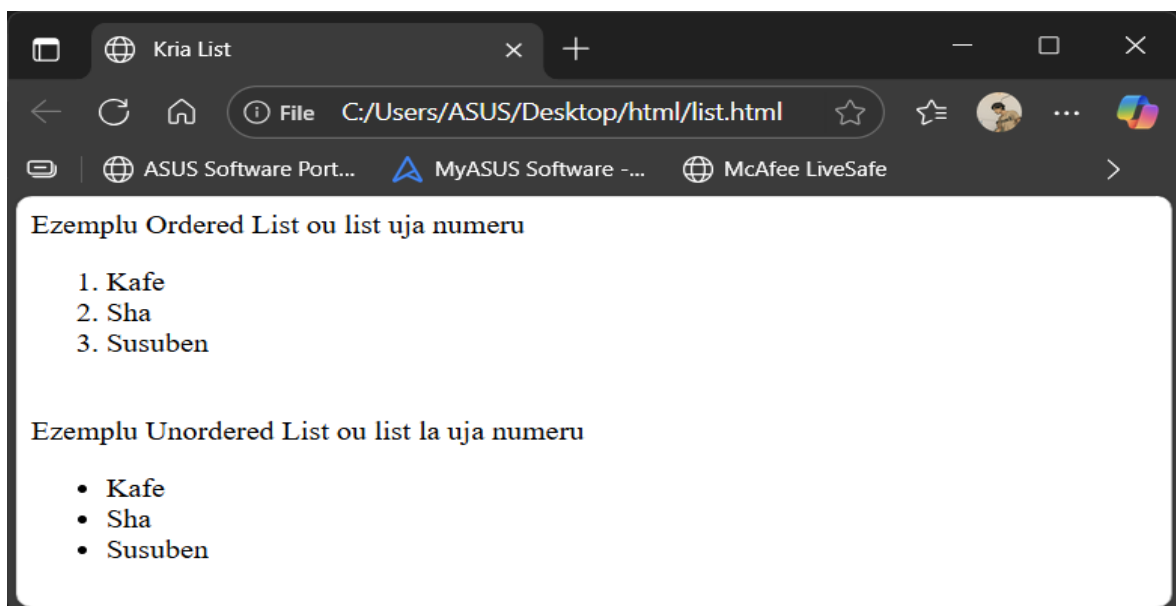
Kria List

File C:/Users/ASUS/Desktop/html/list.html

ASUS Software Port... MyASUS Software -... McAfee LiveSafe

Ezemplu Ordered List ou list uja numeru

1. Kafe
2. Sha
3. Susuben

Ezemplu Unordered List ou list la uja numeru

- Kafe
- Sha
- Susuben